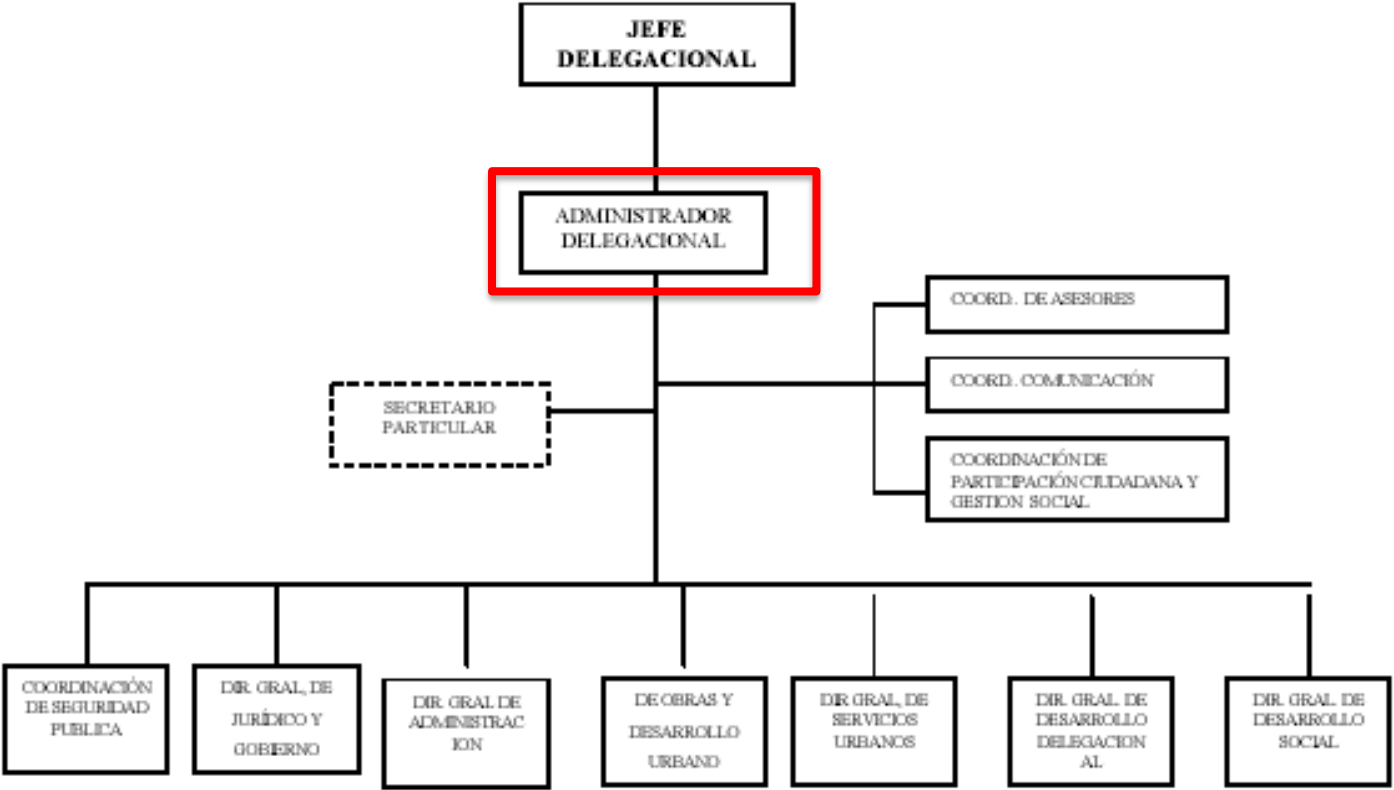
JEFE DELEGACIONAL

ADMINISTRADOR DELEGACIONAL

COORD. DE ASESORES

COORD. COMUNICACIÓN

SECRETARIO PARTICULAR

COORDINACIÓN DE PARTICIPACIÓN CIUDADANA Y GESTION SOCIAL

COORDINACIÓN DE SEGURIDAD PUBLICA

DIR. GRAL. DE JURÍDICO Y GOBIERNO

DIR. GRAL DE ADMINISTRAC ION

DE OBRAS Y DESARROLLO URBANO

DIR GRAL. DE SERVICIOS URBANOS

DIR. GRAL. DE DESARROLLO DELEGACION AL

DIR. GRAL. DE DESARROLLO SOCIAL